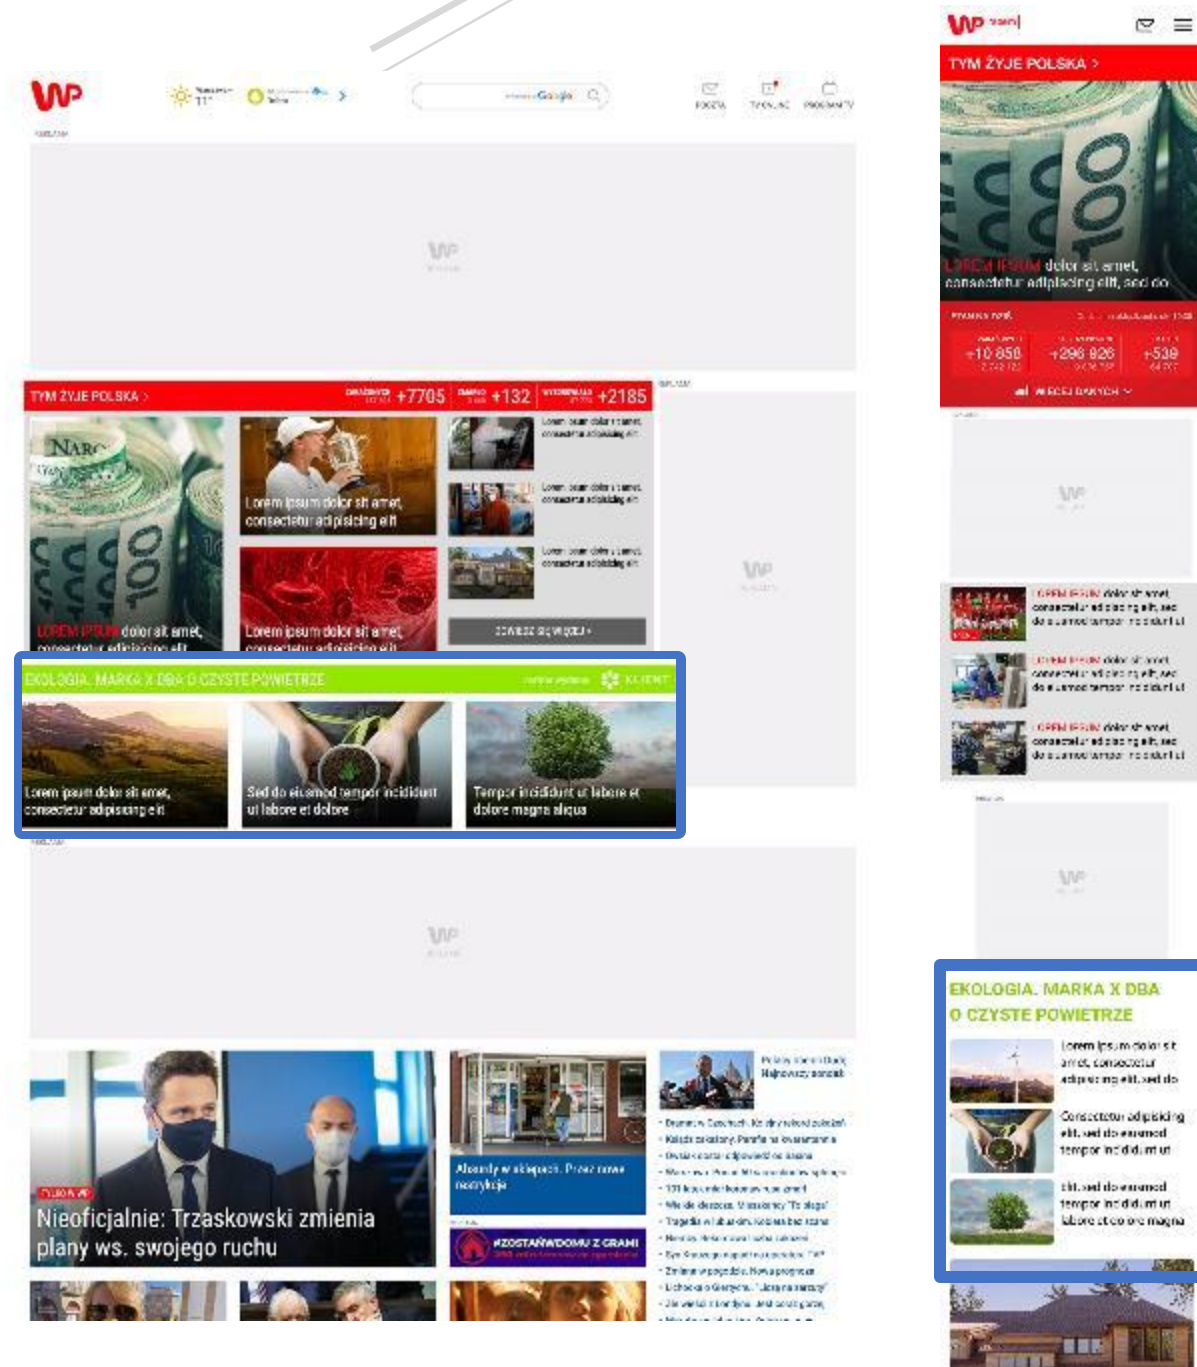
WP

Google

POCZTA

TYM ŻYJE POLSKA >

+7705

+132

+2185

LOREM IPSUM dolor sit amet, consectetur adipiscing elit

Lorem ipsum dolor sit amet, consectetur adipiscing elit

Lorem ipsum dolor sit amet, consectetur adipiscing elit

Lorem ipsum dolor sit amet, consectetur adipiscing elit

Lorem ipsum dolor sit amet, consectetur adipiscing elit

Lorem ipsum dolor sit amet, consectetur adipiscing elit

ZOBACZ SIĘ WIĘCEJ

EKOLOGIA. MARKA X DBA O CZYSTE POWIETRZE

KLIENT

Lorem ipsum dolor sit amet, consectetur adipiscing elit

Sed do eiusmod tempor incididunt ut labore et dolore

Tempor incididunt ut labore et dolore magna aliqua

Nieoficjalnie: Trzaskowski zmienia plany ws. swojego ruchu

Absurdy w sklepach. Przez nowe restrykcje

#ZOSTAŃWDOMU Z GRAMI

WP

TYM ŻYJE POLSKA >

LOREM IPSUM dolor sit amet, consectetur adipiscing elit, sed do

+10 858

+296 826

+539

WIĘCEJ DANYCH

LOREM IPSUM dolor sit amet, consectetur adipiscing elit, sed do eiusmod tempor incididunt ut

LOREM IPSUM dolor sit amet, consectetur adipiscing elit, sed do eiusmod tempor incididunt ut

LOREM IPSUM dolor sit amet, consectetur adipiscing elit, sed do eiusmod tempor incididunt ut

EKOLOGIA. MARKA X DBA O CZYSTE POWIETRZE

Lorem ipsum dolor sit amet, consectetur adipiscing elit, sed do

Consectetur adipiscing elit, sed do eiusmod tempor incididunt ut

elit, sed do eiusmod tempor incididunt ut labore et dolore magna